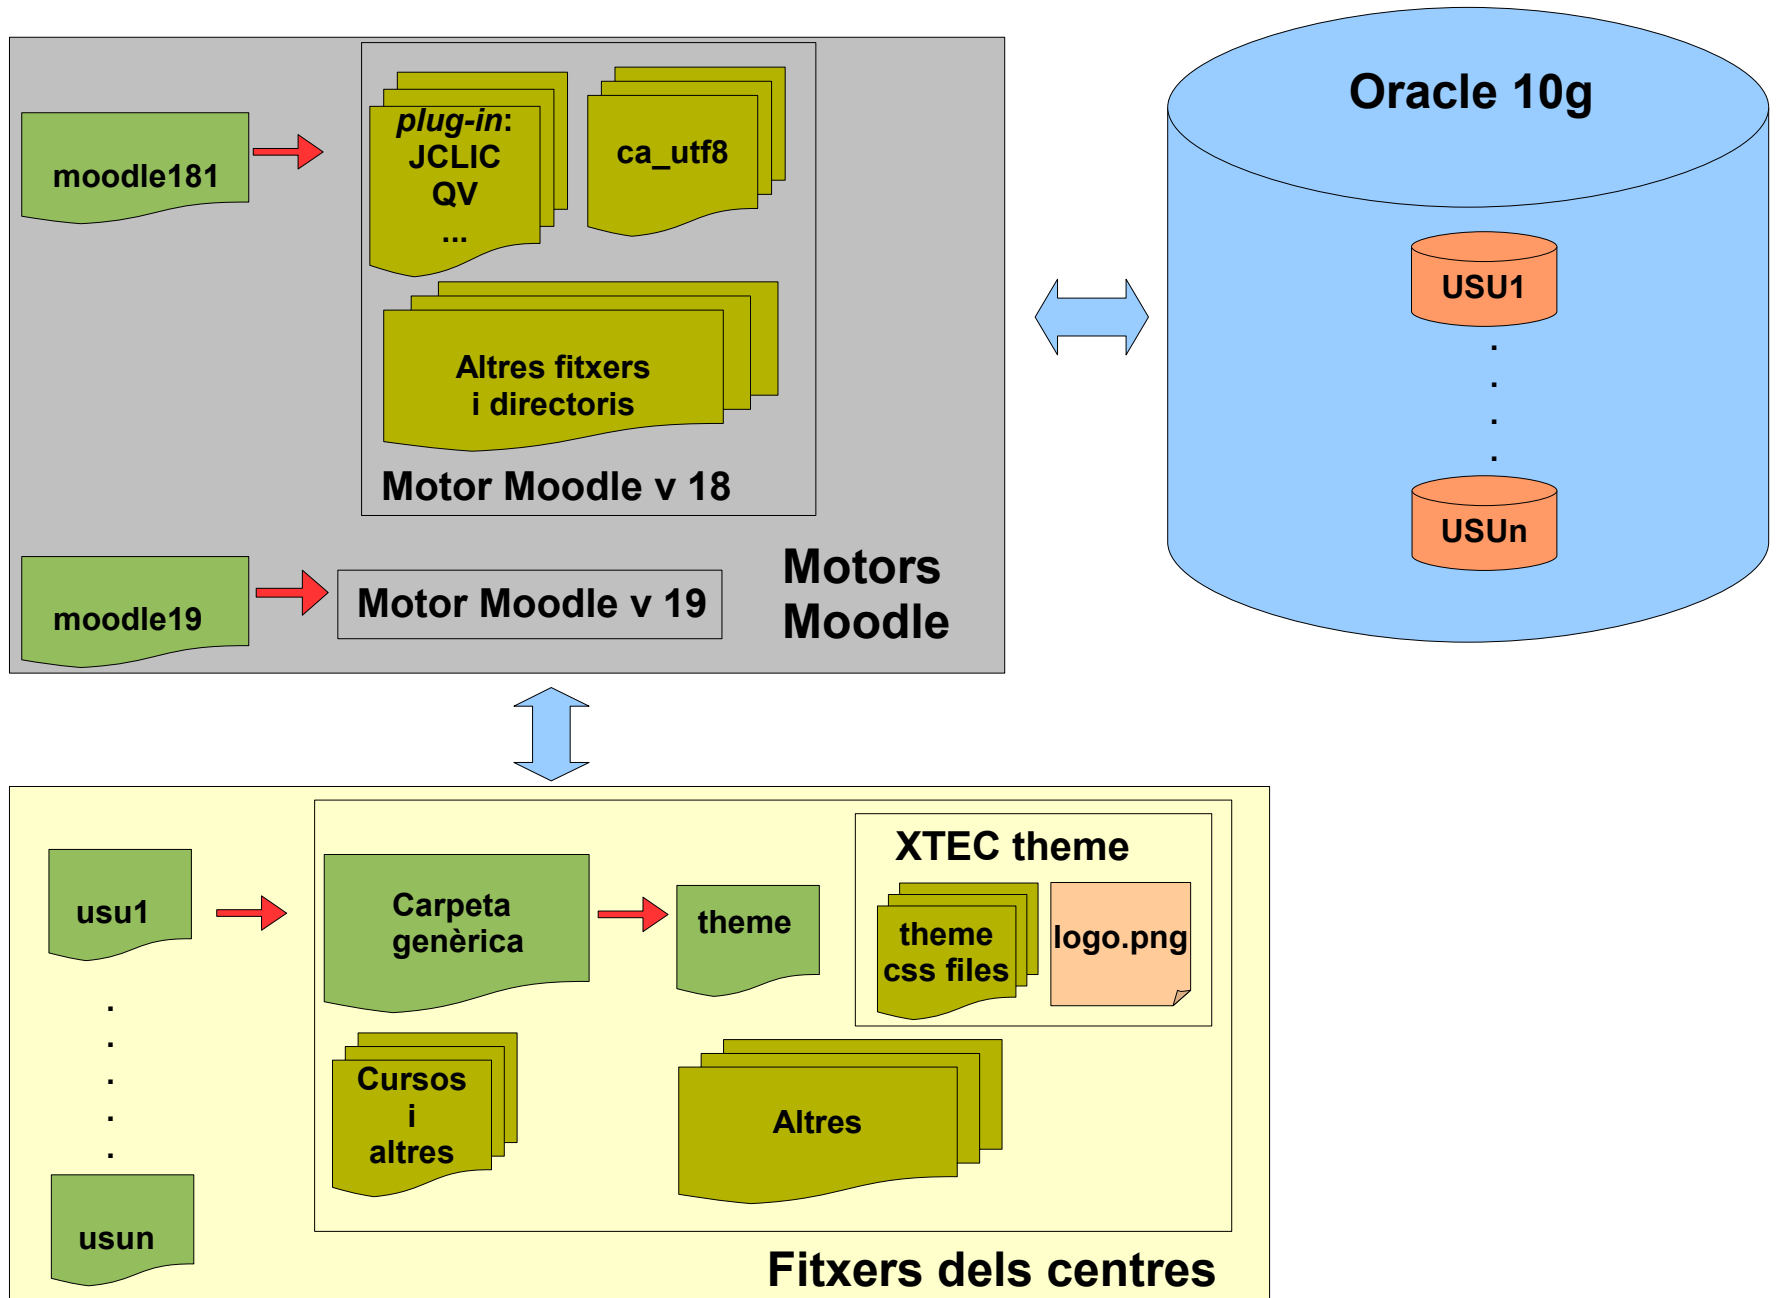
moodle181

plug-in: JCLIC QV ...

ca_utf8

Altres fitxers i directoris

Motor Moodle v 18

moodle19

Motor Moodle v 19

Motors Moodle

Oracle 10g

USU1

.
.
.
.

USUn

usu1

.
.
.
.
.

usun

Carpeta genèrica

theme

XTEC theme

theme css files

logo.png

Cursos i altres

Altres

Fitxers dels centres